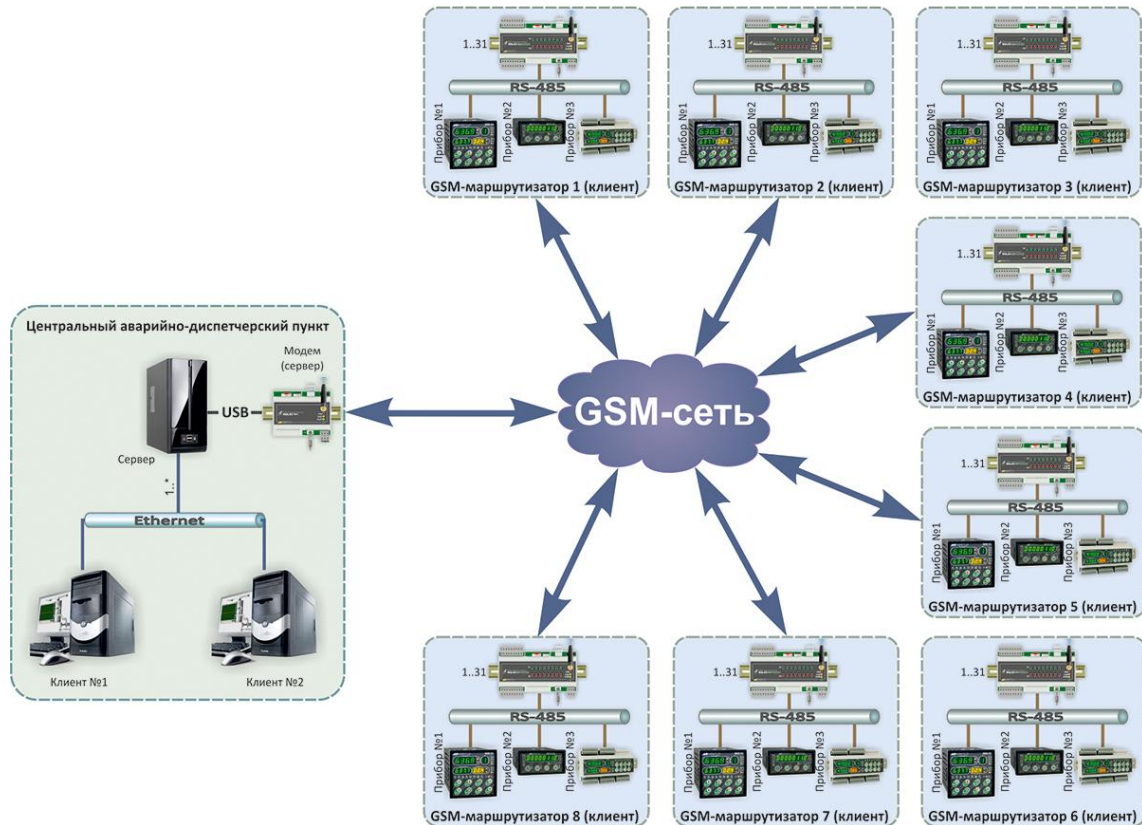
1..31
RS-485
Прибор №1
Прибор №2
Прибор №3
GSM-маршрутизатор 1 (клиент)

1..31
RS-485
Прибор №1
Прибор №2
Прибор №3
GSM-маршрутизатор 2 (клиент)

1..31
RS-485
Прибор №1
Прибор №2
Прибор №3
GSM-маршрутизатор 3 (клиент)

1..31
RS-485
Прибор №1
Прибор №2
Прибор №3
GSM-маршрутизатор 4 (клиент)

Центральный аварийно-диспетчерский пункт

Модем (сервер)
USB
Сервер
1..*
Ethernet
Клиент №1
Клиент №2

GSM-сеть

1..31
RS-485
Прибор №1
Прибор №2
Прибор №3
GSM-маршрутизатор 5 (клиент)

1..31
RS-485
Прибор №1
Прибор №2
Прибор №3
GSM-маршрутизатор 8 (клиент)

1..31
RS-485
Прибор №1
Прибор №2
Прибор №3
GSM-маршрутизатор 7 (клиент)

1..31
RS-485
Прибор №1
Прибор №2
Прибор №3
GSM-маршрутизатор 6 (клиент)